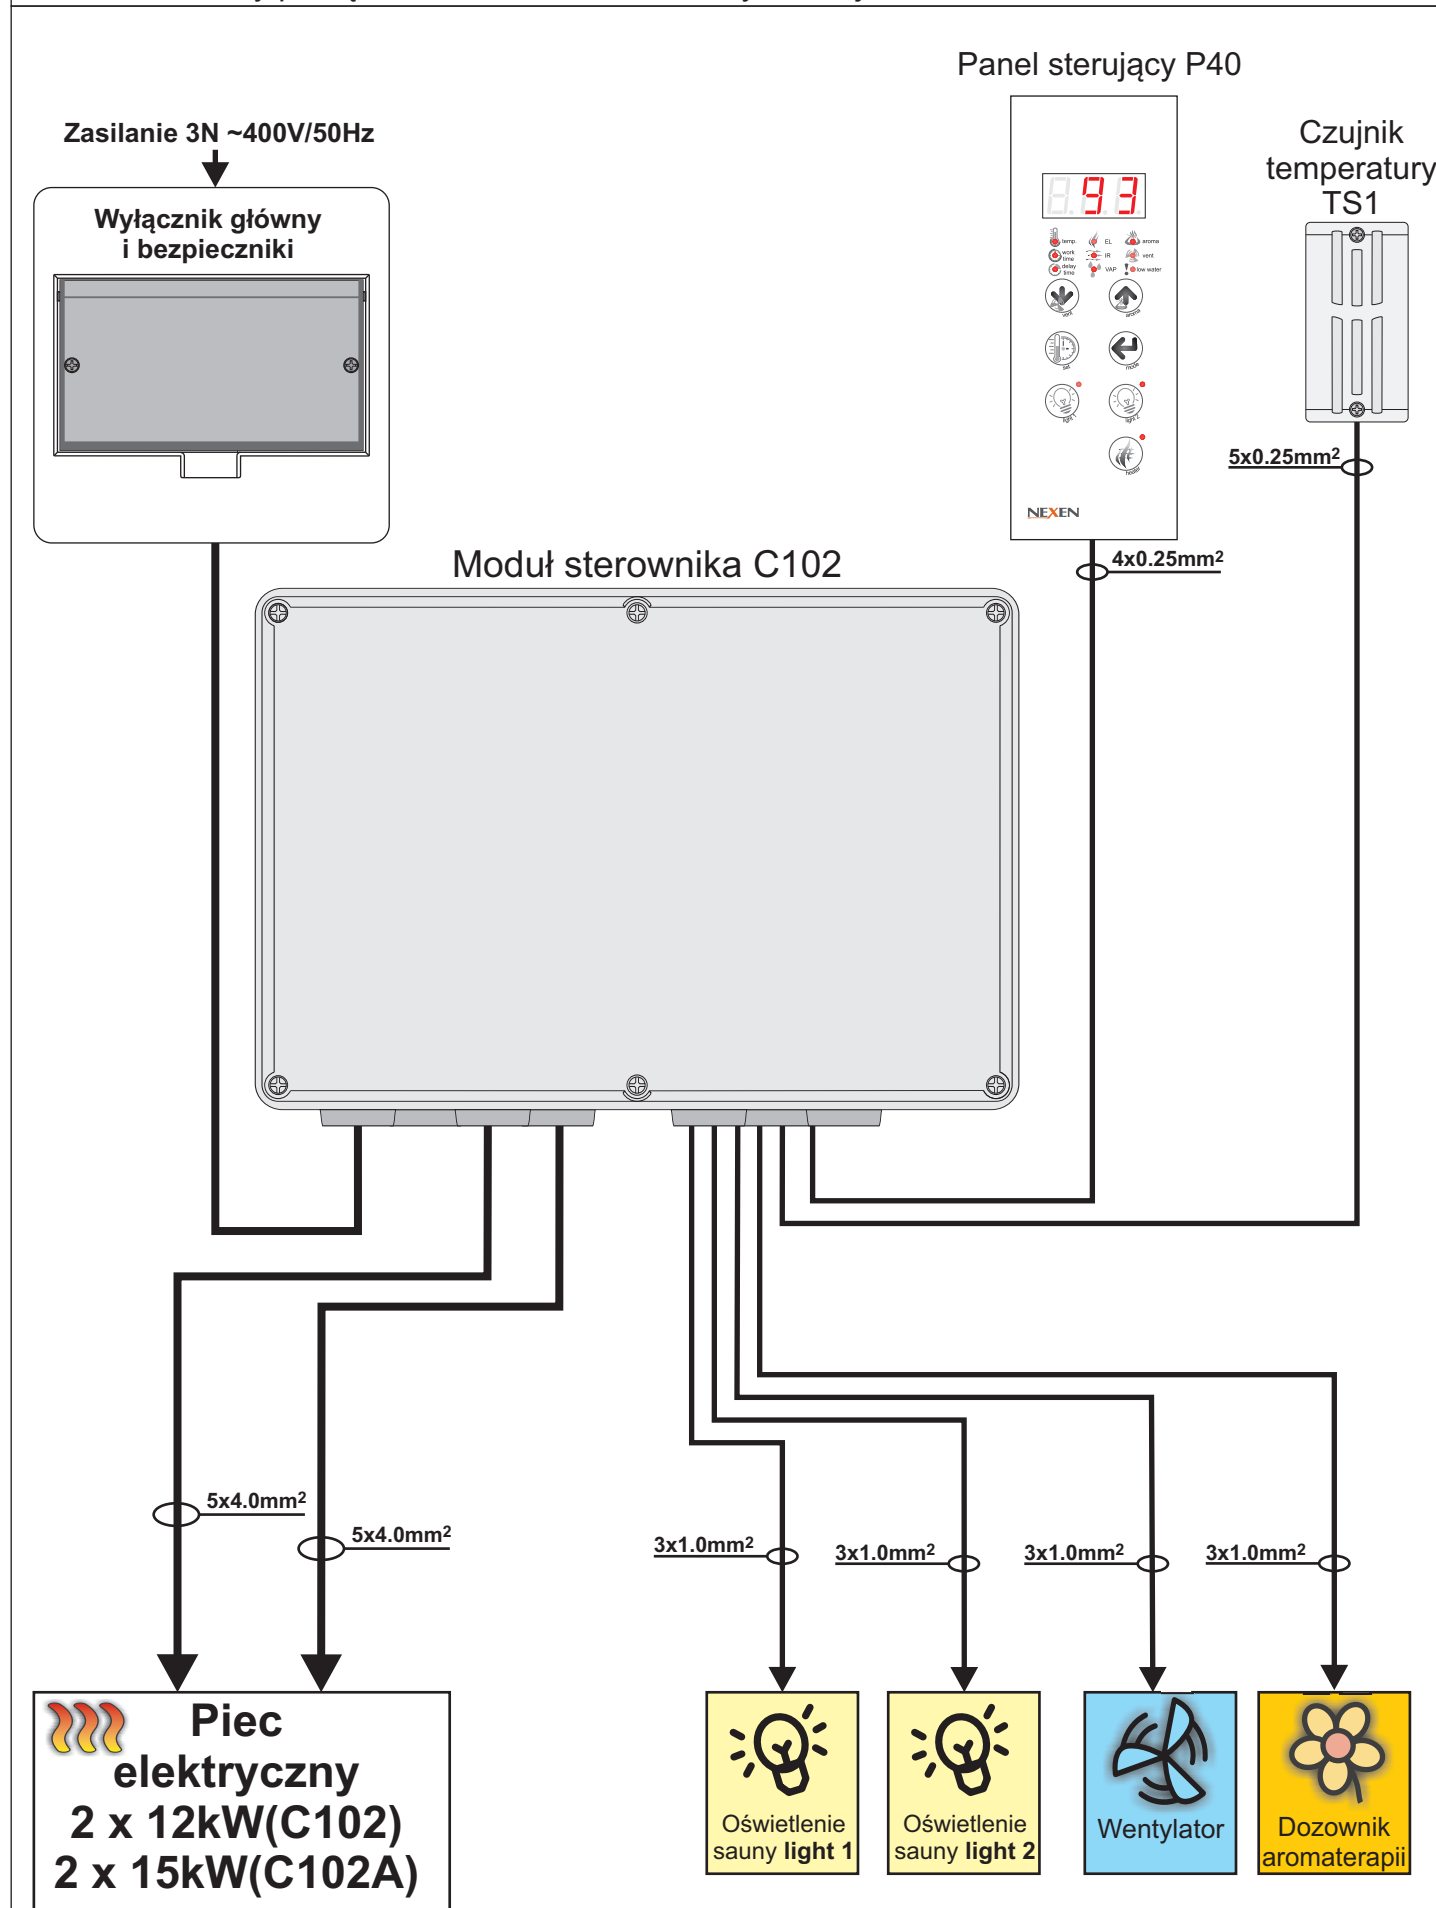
Panel sterujący P40

Czujnik temperatury TS1

Zasilanie 3N ~400V/50Hz

Wyłącznik główny i bezpieczniki

8.93

temp. work time delay time EL IR VAP aroma vent low water

NEXEN

5x0.25mm$^2$

4x0.25mm$^2$

Moduł sterownika C102

5x4.0mm$^2$

5x4.0mm$^2$

3x1.0mm$^2$

3x1.0mm$^2$

3x1.0mm$^2$

3x1.0mm$^2$

Piec elektryczny 2 x 12kW(C102) 2 x 15kW(C102A)

Oświetlenie sauny light 1

Oświetlenie sauny light 2

Wentylator

Dozownik aromaterapii